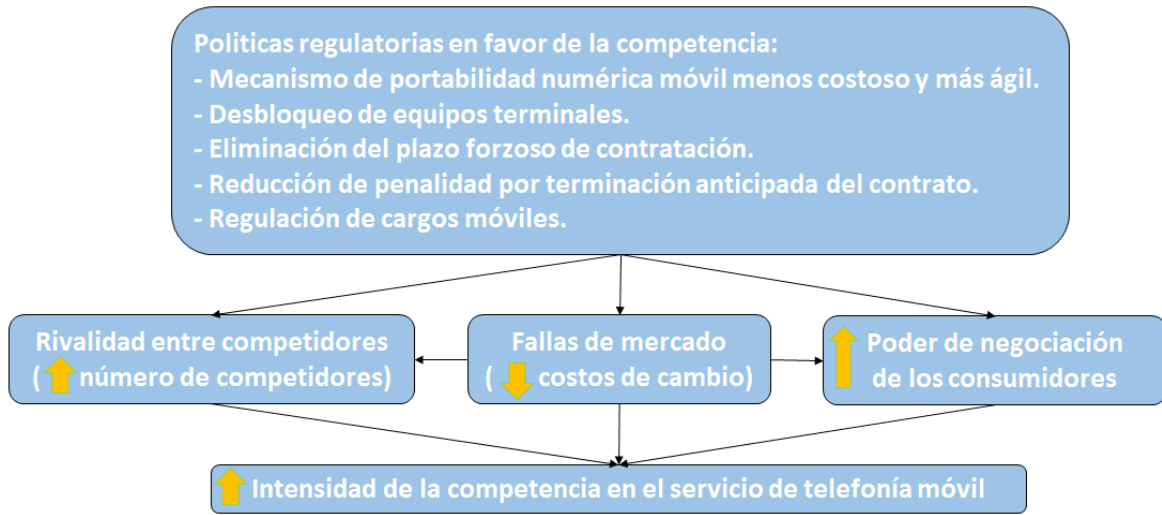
Politicas regulatorias en favor de la competencia:
- Mecanismo de portabilidad numérica móvil menos costoso y más ágil.
- Desbloqueo de equipos terminales.
- Eliminación del plazo forzoso de contratación.
- Reducción de penalidad por terminación anticipada del contrato.
- Regulación de cargos móviles.

Rivalidad entre competidores ( número de competidores)

Fallas de mercado ( costos de cambio)

Poder de negociación de los consumidores

Intensidad de la competencia en el servicio de telefonía móvil